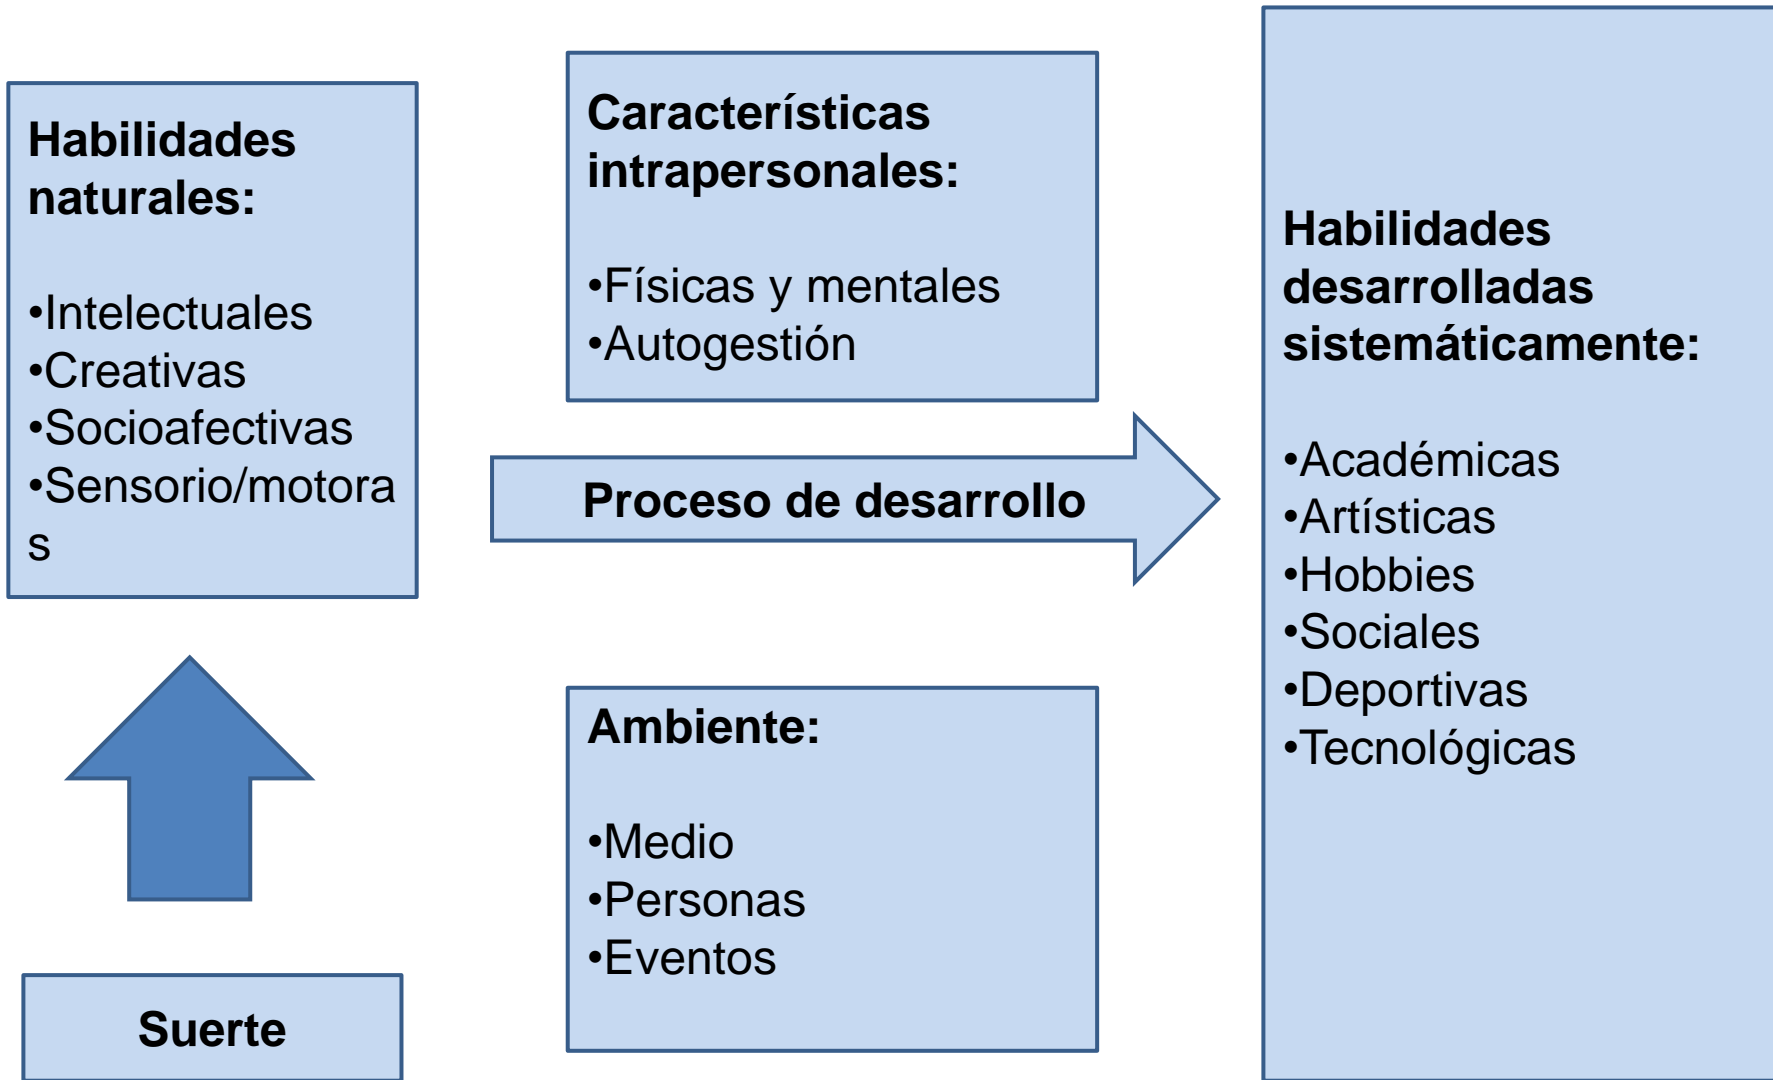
Habilidades naturales:

•Intelectuales
•Creativas
•Socioafectivas
•Sensorio/motoras

Características intrapersonales:

•Físicas y mentales
•Autogestión

Proceso de desarrollo

Habilidades desarrolladas sistemáticamente:

•Académicas
•Artísticas
•Hobbies
•Sociales
•Deportivas
•Tecnológicas

Ambiente:

•Medio
•Personas
•Eventos

Suerte